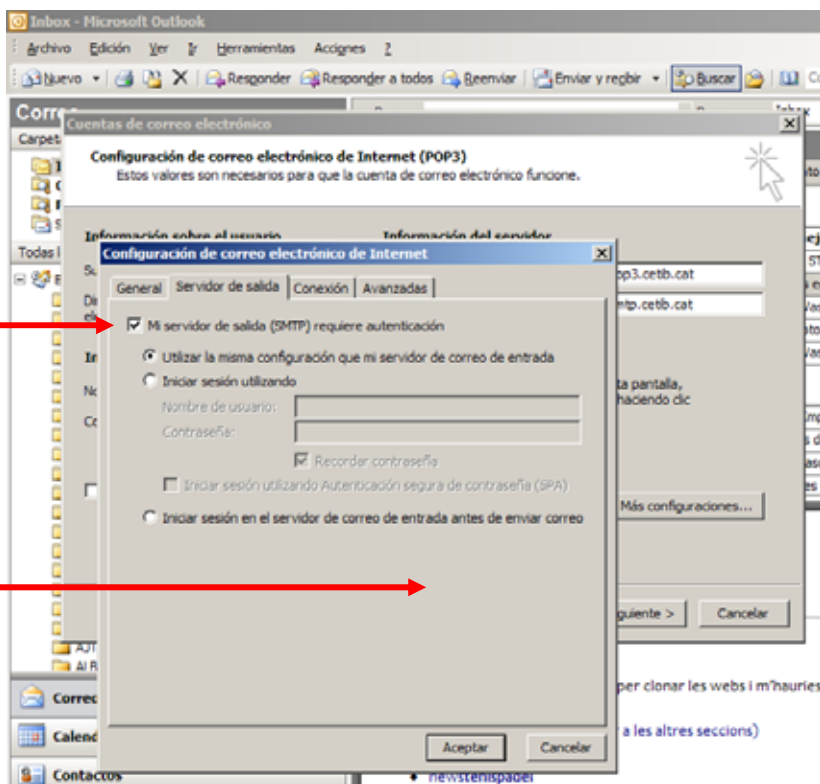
Inbox - Microsoft Outlook

Archivo Edición Ver Ir Herramientas Acciones ?

Nuevo Responder Responder a todos Reenviar Enviar y recibir Buscar

Correo

Carpet

Todas l

Cuentas de correo electrónico

Configuración de correo electrónico de Internet (POP3)

Estos valores son necesarios para que la cuenta de correo electrónico funcione.

Información sobre el usuario

Información del servidor

op3.cetib.cat

mtp.cetib.cat

ta pantalla, haciendo clic

Más configuraciones...

guiente >

Cancelar

Configuración de correo electrónico de Internet

General Servidor de salida Conexión Avanzadas

Mi servidor de salida (SMTP) requiere autenticación

Utilizar la misma configuración que mi servidor de correo de entrada

Iniciar sesión utilizando

Nombre de usuario:

Contraseña:

Recordar contraseña

Iniciar sesión utilizando Autenticación segura de contraseña (SPA)

Iniciar sesión en el servidor de correo de entrada antes de enviar correo

Aceptar

Cancelar

Correo

Calend

Contactos

per clonar les webs i m'hauries

a les altres seccions)

newstenispadel